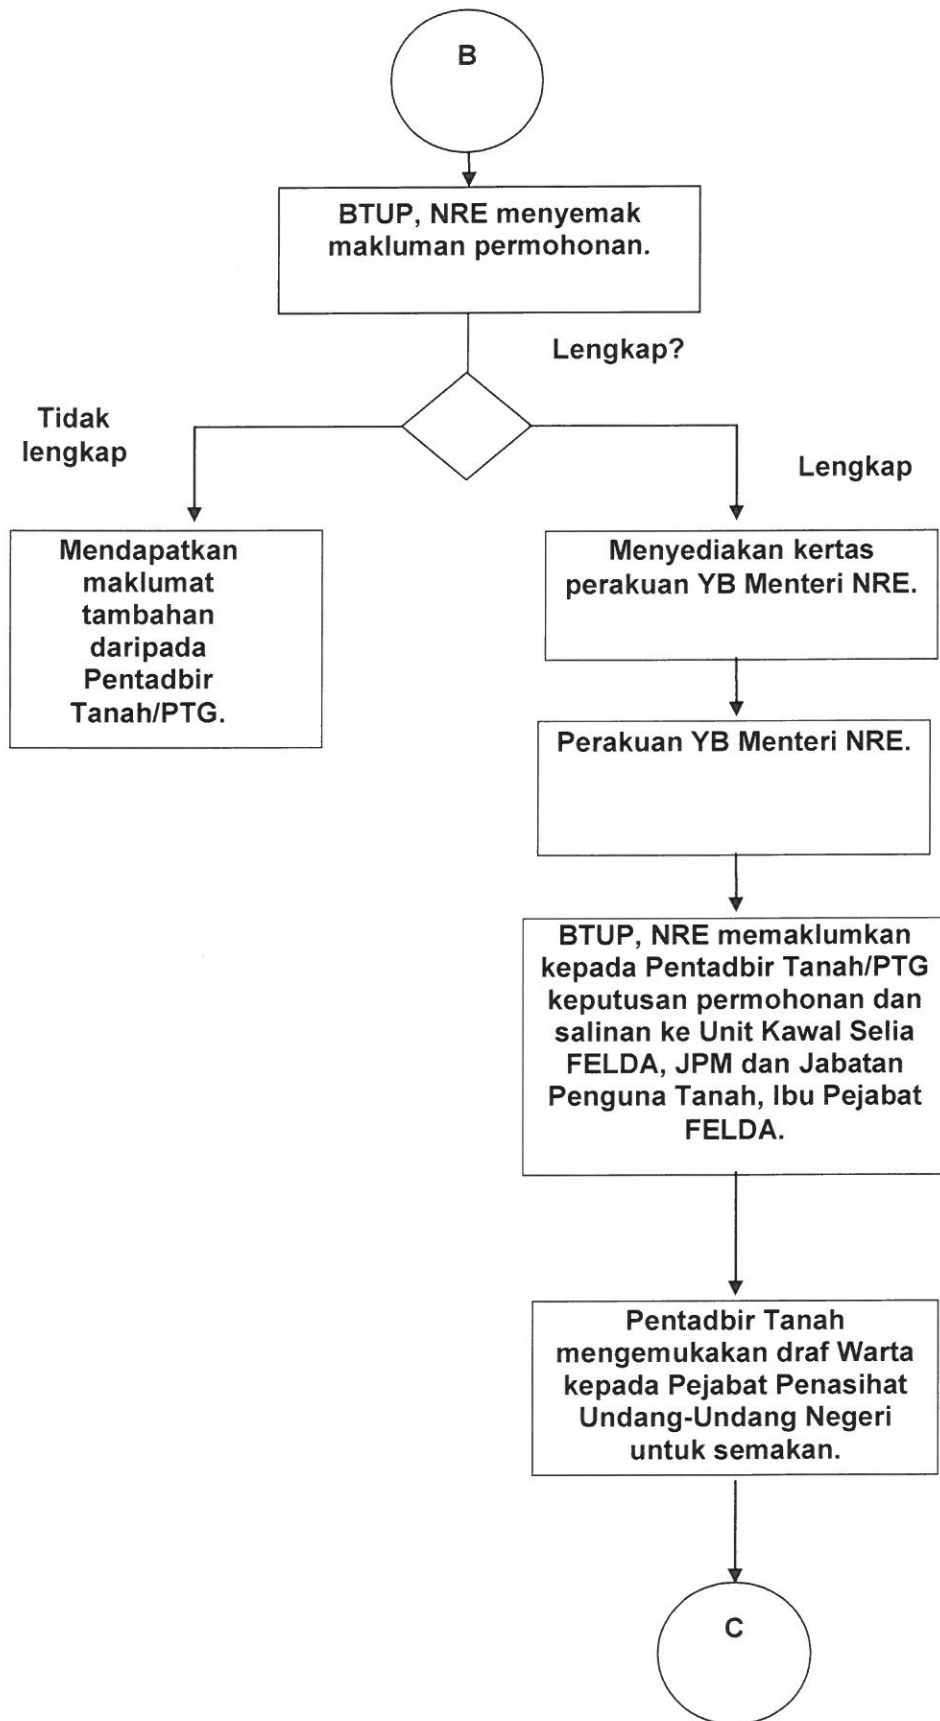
B

BTUP, NRE menyemak makluman permohonan.

Lengkap?

Tidak lengkap

Lengkap

Mendapatkan maklumat tambahan daripada Pentadbir Tanah/PTG.

Menyediakan kertas perakuan YB Menteri NRE.

Perakuan YB Menteri NRE.

BTUP, NRE memaklumkan kepada Pentadbir Tanah/PTG keputusan permohonan dan salinan ke Unit Kawal Selia FELDA, JPM dan Jabatan Penguna Tanah, Ibu Pejabat FELDA.

Pentadbir Tanah mengemukakan draf Warta kepada Pejabat Penasihat Undang-Undang Negeri untuk semakan.

C